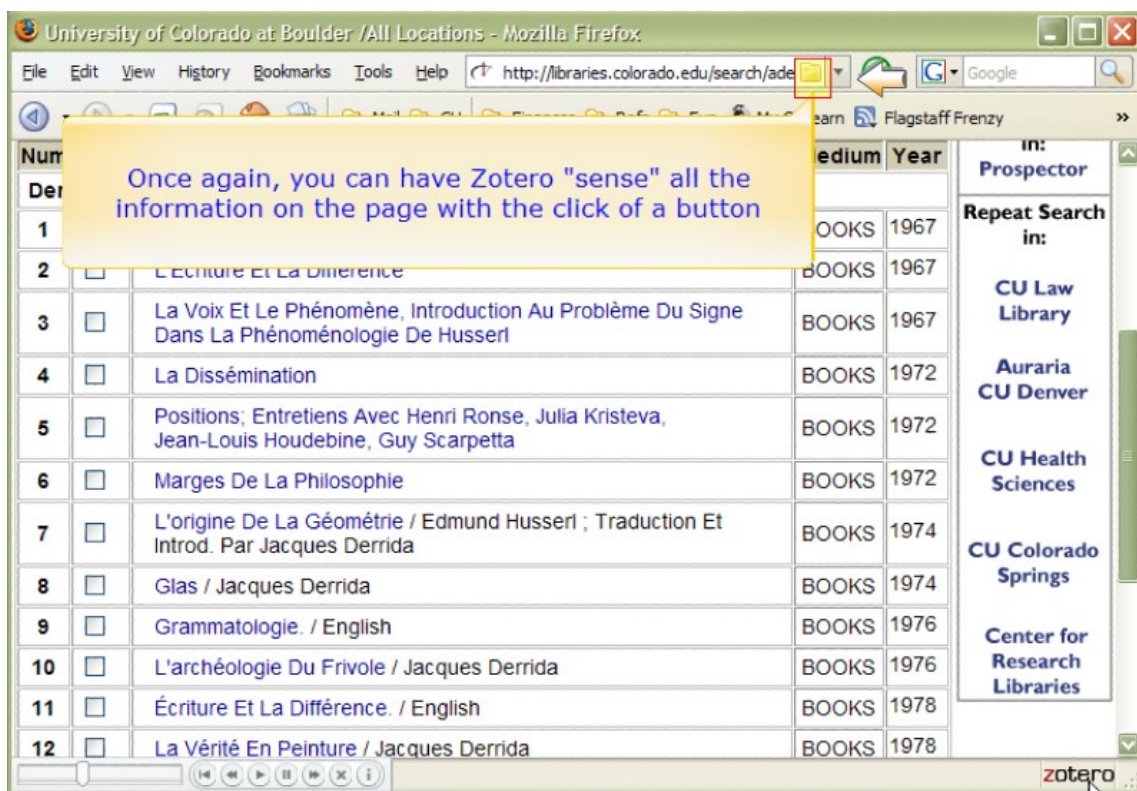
University of Colorado at Boulder /All Locations - Mozilla Firefox

File Edit View History Bookmarks Tools Help http://libraries.colorado.edu/search/ade Google

earn Flagstaff Frenzy

Once again, you can have Zotero "sense" all the information on the page with the click of a button

| Num | | | Medium | Year |
|---|---|---|---|---|
| Der | | | | |
| 1 | | | BOOKS | 1967 |
| 2 | ☐ | L'Ecriture Et La Différence | BOOKS | 1967 |
| 3 | ☐ | La Voix Et Le Phénomène, Introduction Au Problème Du Signe Dans La Phénoménologie De Husserl | BOOKS | 1967 |
| 4 | ☐ | La Dissémination | BOOKS | 1972 |
| 5 | ☐ | Positions; Entretiens Avec Henri Ronse, Julia Kristeva, Jean-Louis Houdebine, Guy Scarpetta | BOOKS | 1972 |
| 6 | ☐ | Marges De La Philosophie | BOOKS | 1972 |
| 7 | ☐ | L'origine De La Géométrie / Edmund Husserl ; Traduction Et Introd. Par Jacques Derrida | BOOKS | 1974 |
| 8 | ☐ | Glas / Jacques Derrida | BOOKS | 1974 |
| 9 | ☐ | Grammatologie. / English | BOOKS | 1976 |
| 10 | ☐ | L'archéologie Du Frivole / Jacques Derrida | BOOKS | 1976 |
| 11 | ☐ | Écriture Et La Différence. / English | BOOKS | 1978 |
| 12 | ☐ | La Vérité En Peinture / Jacques Derrida | BOOKS | 1978 |

in:
Prospector

Repeat Search in:

CU Law Library

Auraria CU Denver

CU Health Sciences

CU Colorado Springs

Center for Research Libraries

zotero